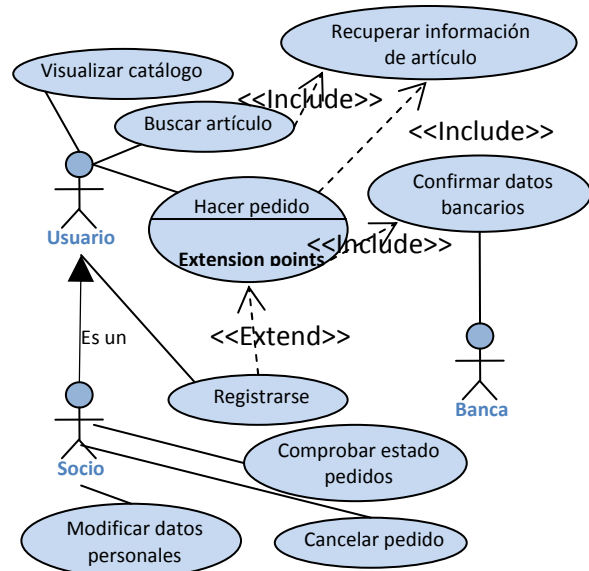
Recuperar información de artículo

Visualizar catálogo

<<Include>>

Buscar artículo

<<Include>>

Confirmar datos bancarios

Hacer pedido

Extension points

<<Include>>

Usuario

Es un

<<Extend>>

Registrarse

Banca

Socio

Comprobar estado pedidos

Modificar datos personales

Cancelar pedido